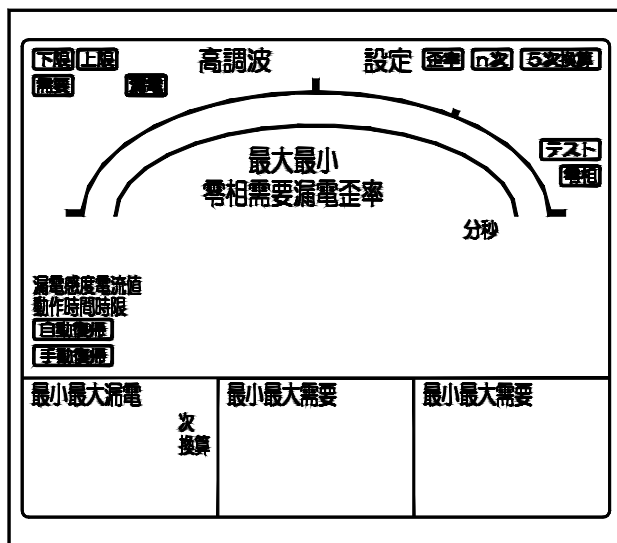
下限 上限 高調波 設定 歪率 n次 5次換算
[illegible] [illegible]

最大最小
零相需要漏電歪率

テスト
零相

分秒

漏電感度電流値
動作時間時限
自動復帰
手動復帰

| 最小最大漏電 次 換算 | 最小最大需要 | 最小最大需要 |
|---|---|---|